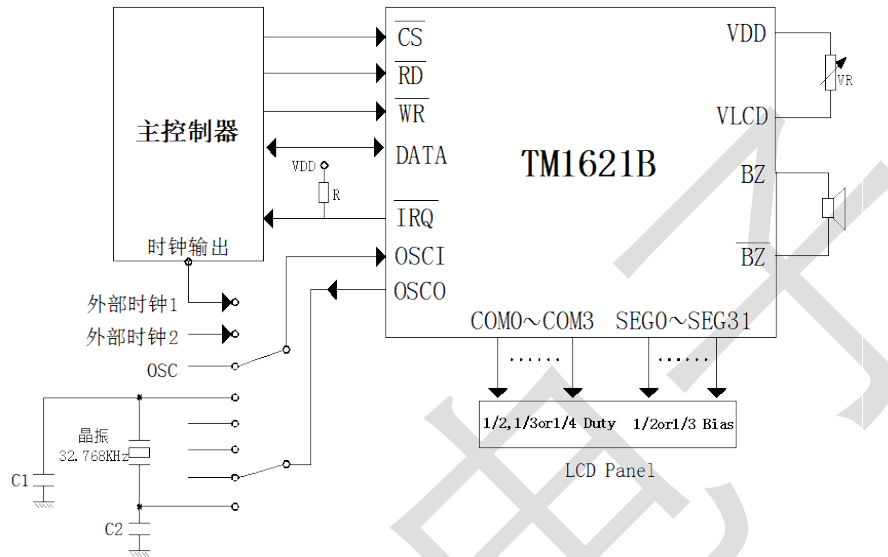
主控制器

时钟输出

$\overline{CS}$

$\overline{RD}$

$\overline{WR}$

DATA

$\overline{IRQ}$

OSCI

OSCO

TM1621B

VDD

VLCD

BZ

$\overline{BZ}$

VR

VDD

R

外部时钟1

外部时钟2

OSC

晶振

32.768KHz

C1

C2

COM0～COM3

SEG0～SEG31

……

……

1/2,1/3or1/4 Duty

1/2or1/3 Bias

LCD Panel